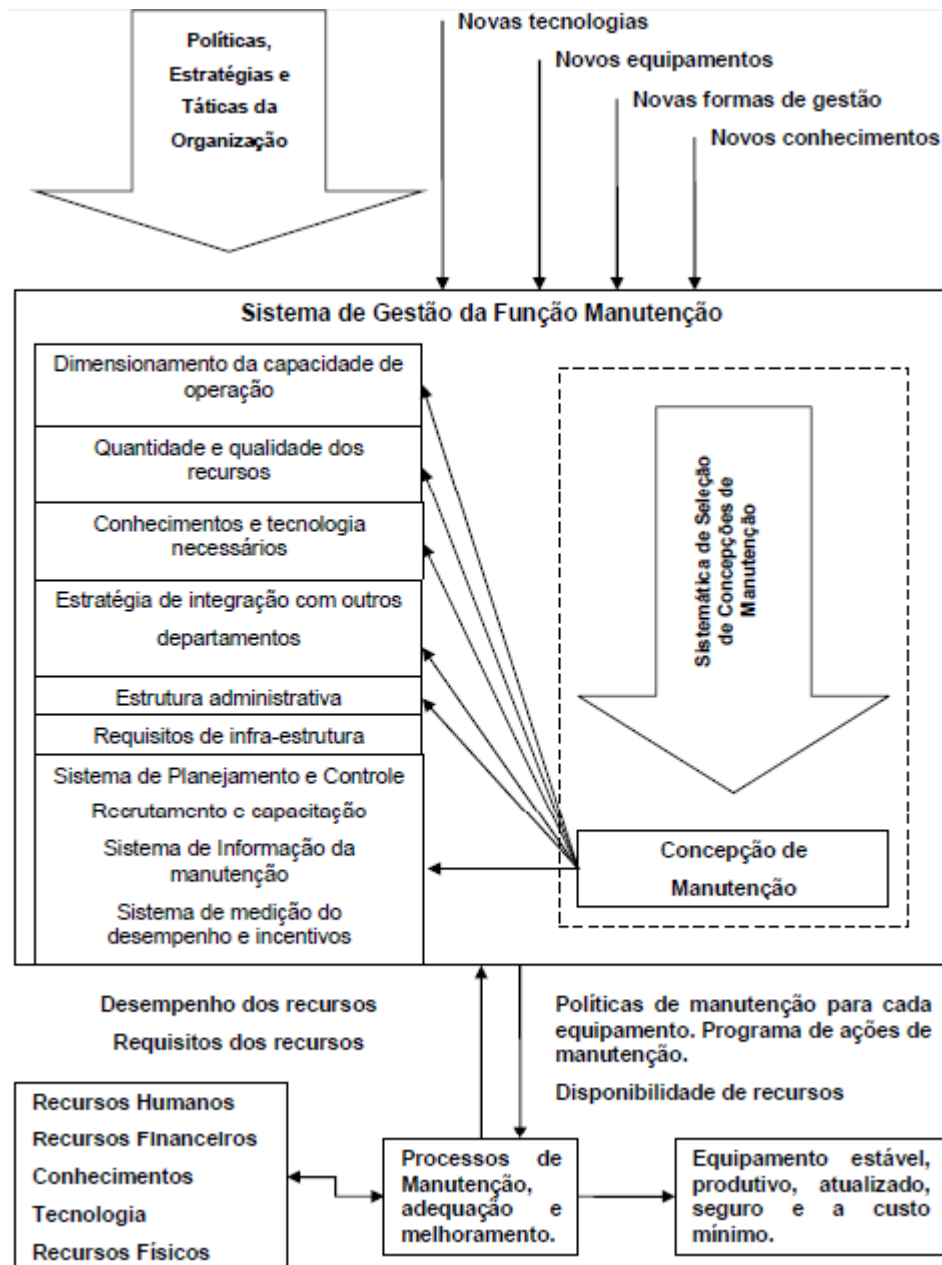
Políticas, Estratégias e Táticas da Organização

Novas tecnologias

Novos equipamentos

Novas formas de gestão

Novos conhecimentos

Sistema de Gestão da Função Manutenção

Dimensionamento da capacidade de operação

Quantidade e qualidade dos recursos

Conhecimentos e tecnologia necessários

Estratégia de integração com outros departamentos

Estrutura administrativa

Requisitos de infra-estrutura

Sistema de Planejamento e Controle

Recrutamento e capacitação

Sistema de Informação da manutenção

Sistema de medição do desempenho e incentivos

Sistemática de Seleção de Concepções de Manutenção

Concepção de Manutenção

Desempenho dos recursos

Requisitos dos recursos

Políticas de manutenção para cada equipamento. Programa de ações de manutenção.

Disponibilidade de recursos

Recursos Humanos

Recursos Financeiros

Conhecimentos

Tecnologia

Recursos Físicos

Processos de Manutenção, adequação e melhoramento.

Equipamento estável, produtivo, atualizado, seguro e a custo mínimo.